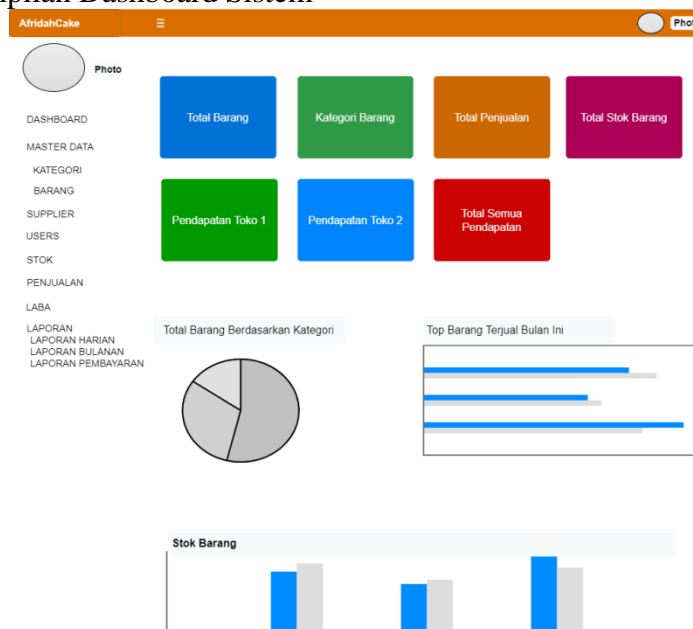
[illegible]pilan Dashboard Sistem

AfridahCake
≡
Photo

Photo

DASHBOARD
MASTER DATA
KATEGORI
BARANG
SUPPLIER
USERS
STOK
PENJUALAN
LABA
LAPORAN
LAPORAN HARIAN
LAPORAN BULANAN
LAPORAN PEMBAYARAN

Total Barang
Kategori Barang
Total Penjualan
Total Stok Barang
Pendapatan Toko 1
Pendapatan Toko 2
Total Semua Pendapatan

Total Barang Berdasarkan Kategori
Top Barang Terjual Bulan Ini

Stok Barang